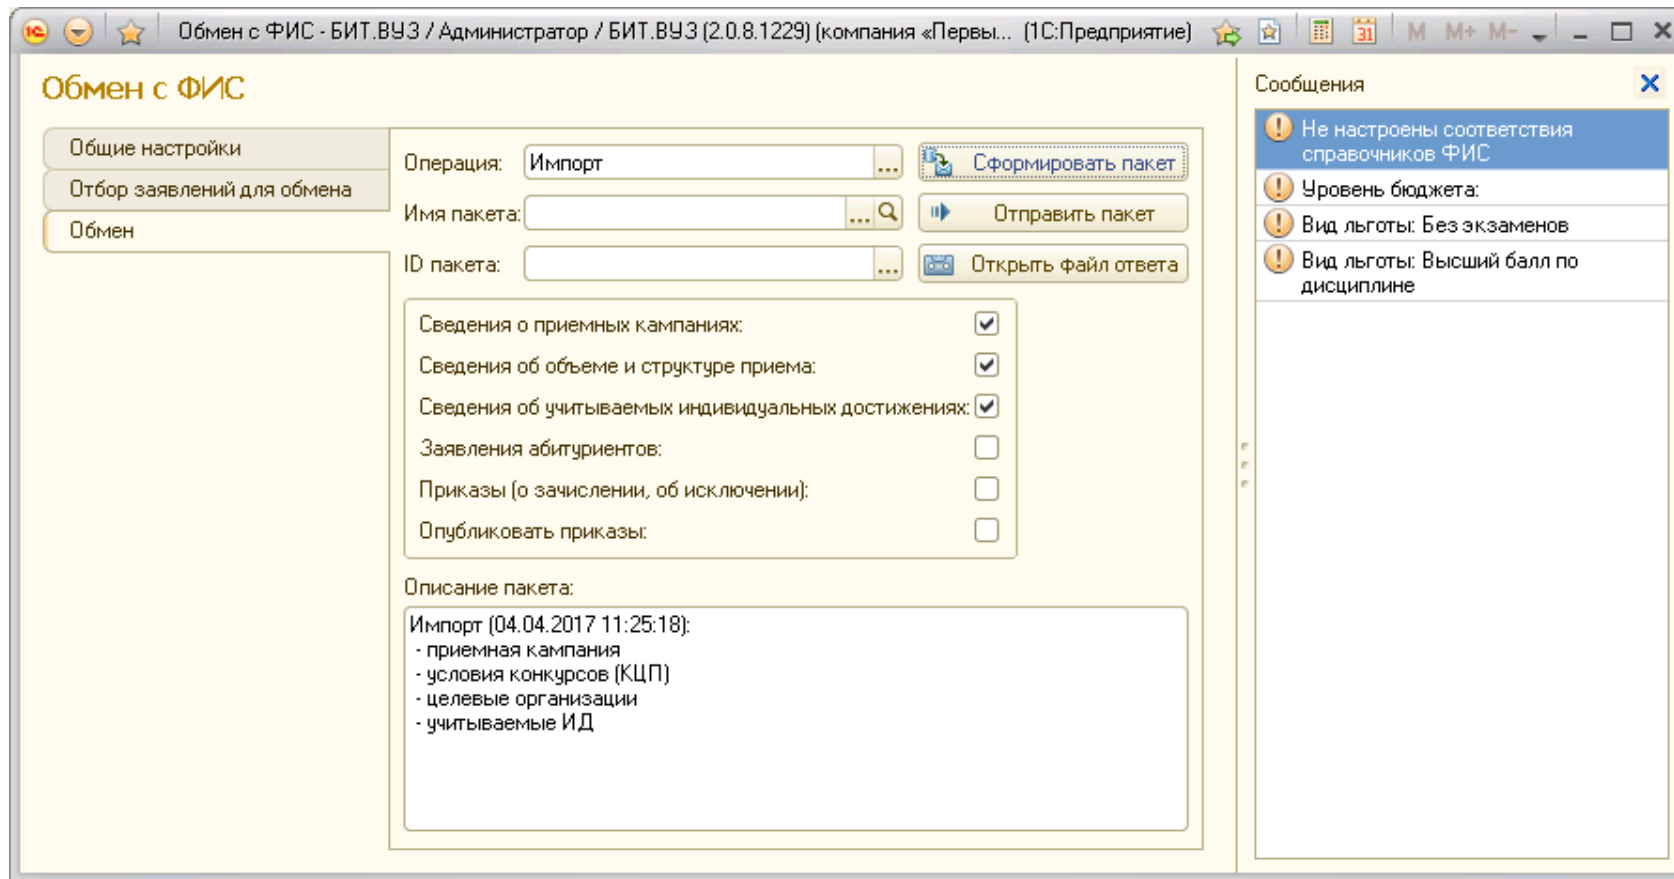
Обмен с ФИС - БИТ.ВУЗ / Администратор / БИТ.ВУЗ (2.0.8.1229) (компания «Первы... (1С:Предприятие) M M+ M-

Обмен с ФИС

Общие настройки
Отбор заявлений для обмена
Обмен

Операция: Импорт ...
Имя пакета: ...
ID пакета: ...

Сформировать пакет
Отправить пакет
Открыть файл ответа

Сведения о приемных кампаниях: ☑
Сведения об объеме и структуре приема: ☑
Сведения об учитываемых индивидуальных достижениях: ☑
Заявления абитуриентов: ☐
Приказы (о зачислении, об исключении): ☐
Опубликовать приказы: ☐

Описание пакета:
Импорт (04.04.2017 11:25:18):
- приемная кампания
- условия конкурсов (КЦП)
- целевые организации
- учитываемые ИД

Сообщения
Не настроены соответствия справочников ФИС
Уровень бюджета:
Вид льготы: Без экзаменов
Вид льготы: Высший балл по дисциплине